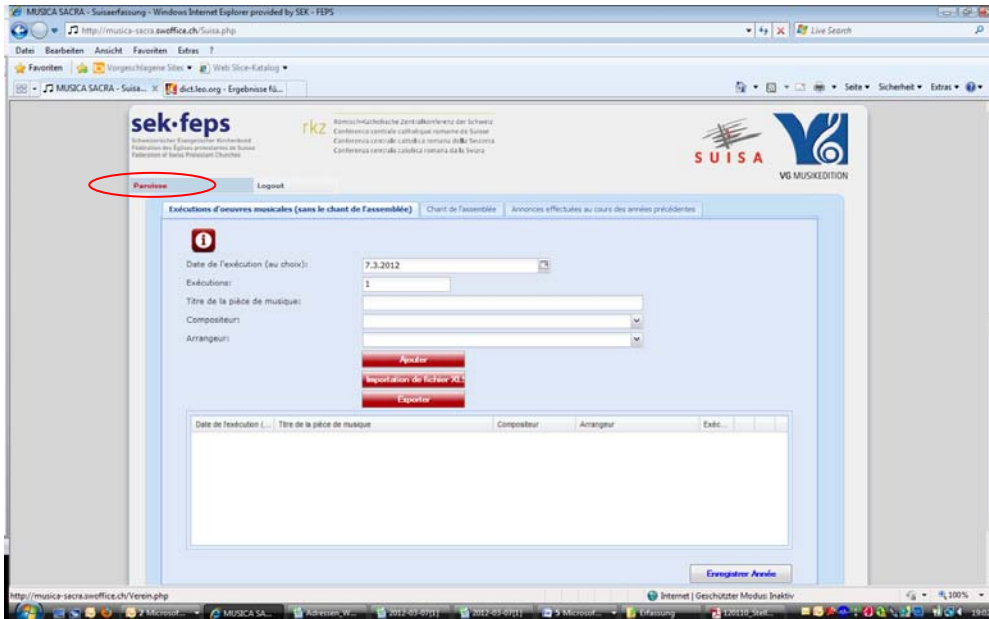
MUSICA SACRA - Suisaerfassung - Windows Internet Explorer provided by SEK - FEPS

http://musica-sacra.swoffice.ch/Suisa.php

Live Search

Datei Bearbeiten Ansicht Favoriten Extras ?

Favoriten Vorgeschlagene Sites Web Slice-Katalog

MUSICA SACRA - Suisa... dict.leo.org - Ergebnisse fü...

Seite Sicherheit Extras

sek·feps
Schweizerischer Evangelischer Kirchenbund
Fédération des Églises protestantes de Suisse
Federation of Swiss Protestant Churches

rkz
Römisch-Katholische Zentralkonferenz der Schweiz
Conférence centrale catholique romaine de Suisse
Conferenza centrale cattolica romana della Svizzera
Conferenza centrala catolica romana da la Svizra

SUISA

VG MUSIKEDITION

Paroisse

Logout

Exécutions d'oeuvres musicales (sans le chant de l'assemblée)

Chant de l'assemblée

Annonces effectuées au cours des années précédentes

Date de l'exécution (au choix):
7.3.2012

Exécutions:
1

Titre de la pièce de musique:

Compositeur:

Arrangeur:

Ajouter

Importation de fichier XLS

Exporter

| Date de l'exécution (... | Titre de la pièce de musique | Compositeur | Arrangeur | Exéc... |
|---|---|---|---|---|

Enregistrer Année

http://musica-sacra.swoffice.ch/Verein.php

Internet | Geschützter Modus: Inaktiv

100%

2 Microsof... MUSICA SA... Adressen_W... 2012-03-07[1] 2012-03-07[1] 5 Microsof... Erfassung 120110_Stell...

19:0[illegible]